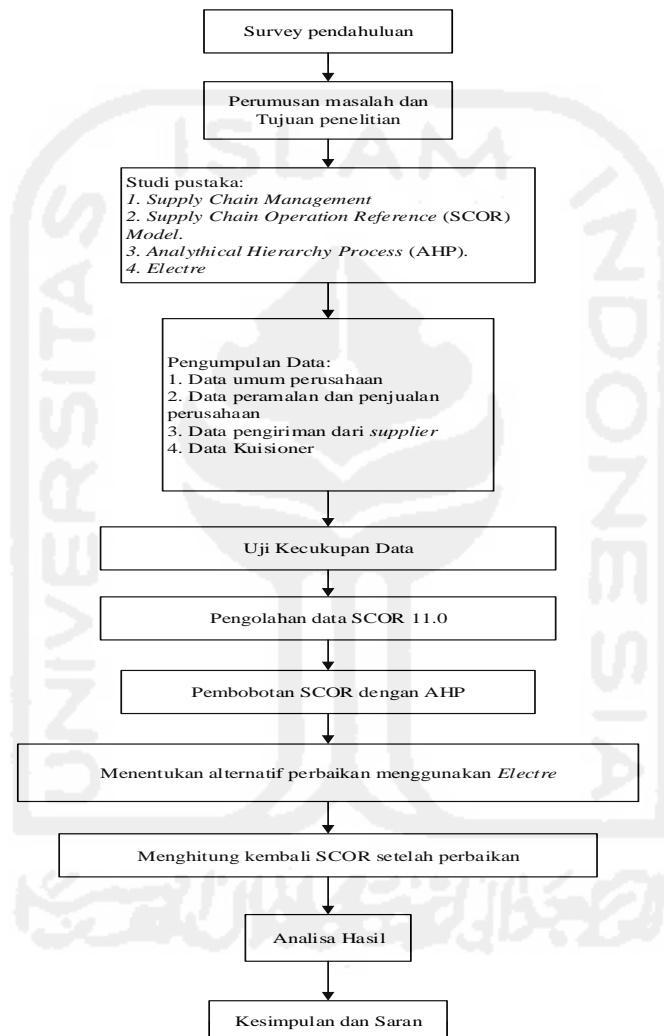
Survey pendahuluan

Perumusan masalah dan Tujuan penelitian

Studi pustaka:
1. Supply Chain Management
2. Supply Chain Operation Reference (SCOR) Model.
3. Analythical Hierarchy Process (AHP).
4. Electre

Pengumpulan Data:
1. Data umum perusahaan
2. Data peramalan dan penjualan perusahaan
3. Data pengiriman dari supplier
4. Data Kuisioner

Uji Kecukupan Data

Pengolahan data SCOR 11.0

Pembobotan SCOR dengan AHP

Menentukan alternatif perbaikan menggunakan Electre

Menghitung kembali SCOR setelah perbaikan

Analisa Hasil

Kesimpulan dan Saran